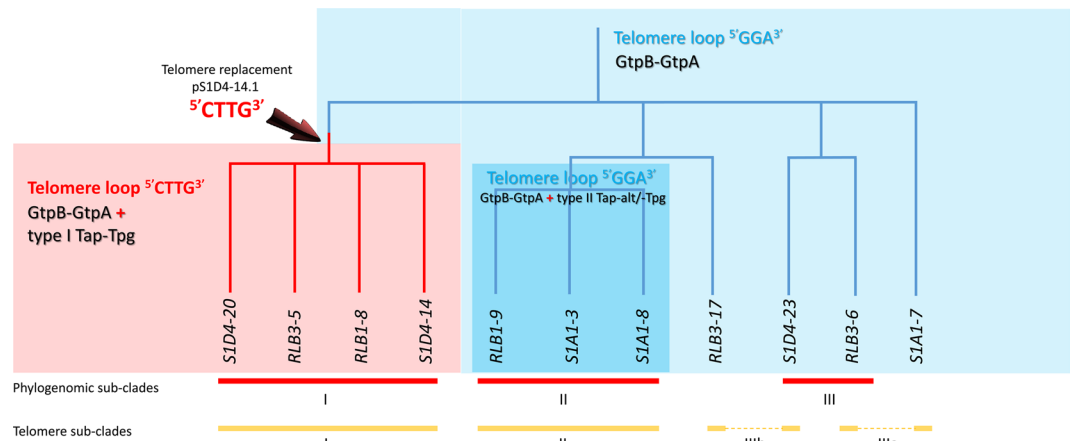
Telomere loop $^{5'}$GGA$^{3'}$
GtpB-GtpA

Telomere replacement
pS1D4-14.1
$^{5'}$CTTG$^{3'}$

Telomere loop $^{5'}$CTTG$^{3'}$
GtpB-GtpA +
type I Tap-Tpg

Telomere loop $^{5'}$GGA$^{3'}$
GtpB-GtpA + type II Tap-alt/-Tpg

S1D4-20
RLB3-5
RLB1-8
S1D4-14
RLB1-9
S1A1-3
S1A1-8
RLB3-17
S1D4-23
RLB3-6
S1A1-7

Phylogenomic sub-clades
I
II
III

Telomere sub-clades
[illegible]